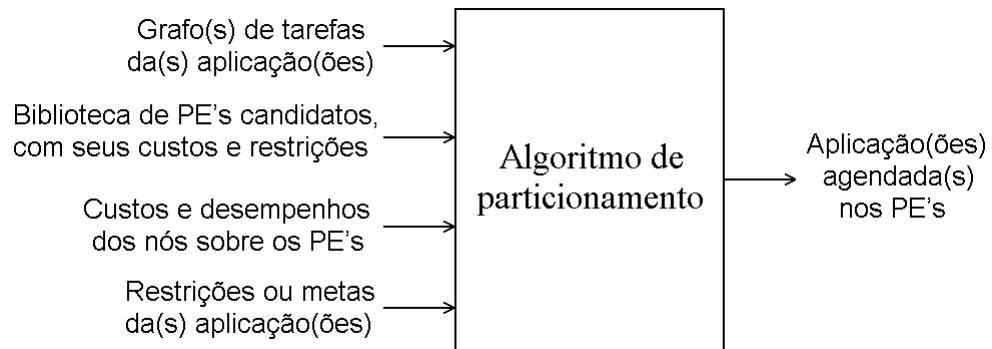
Grafo(s) de tarefas da(s) aplicação(ões)

Biblioteca de PE's candidatos, com seus custos e restrições

Custos e desempenhos dos nós sobre os PE's

Restrições ou metas da(s) aplicação(ões)

Algoritmo de particionamento

Aplicação(ões) agendada(s) nos PE's